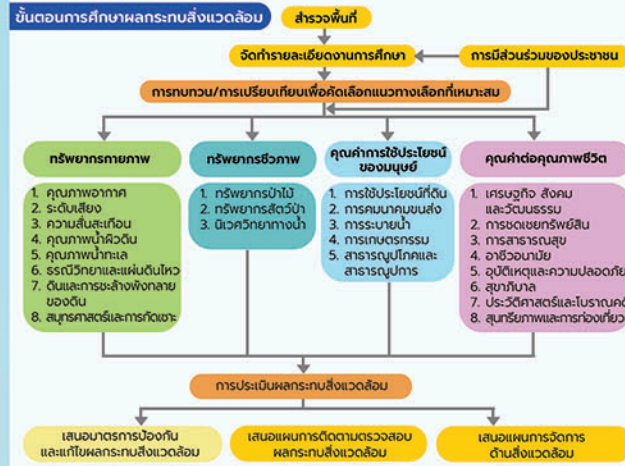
ขั้นตอนการศึกษาผลกระทบสิ่งแวดล้อม

สำรวจพื้นที่

จัดทำรายละเอียดงานการศึกษา

การมีส่วนร่วมของประชาชน

การทบทวน/การเปรียบเทียบเพื่อคัดเลือกแนวทางเลือกที่เหมาะสม

ทรัพยากรกายภาพ

1. คุณภาพอากาศ
2. ระดับเสียง
3. ความสั่นสะเทือน
4. คุณภาพน้ำผิวดิน
5. คุณภาพน้ำทะเล
6. ธรณีวิทยาและแผ่นดินไหว
7. ดินและการชะล้างพังทลายของดิน
8. สมุทรศาสตร์และการกัดเซาะ

ทรัพยากรชีวภาพ

1. ทรัพยากรป่าไม้
2. ทรัพยากรสัตว์ป่า
3. นิเวศวิทยาทางน้ำ

คุณค่าการใช้ประโยชน์ของมนุษย์

1. การใช้ประโยชน์ที่ดิน
2. การคมนาคมขนส่ง
3. การระบายน้ำ
4. การเกษตรกรรม
5. สาธารณูปโภคและสาธารณูปการ

คุณค่าต่อคุณภาพชีวิต

1. เศรษฐกิจ สังคม และวัฒนธรรม
2. การชดเชยทรัพย์สิน
3. การสาธารณสุข
4. อาชีวอนามัย
5. อุบัติเหตุและความปลอดภัย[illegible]
6. สุขาภิบาล
7. ประวัติศาสตร์และโบราณคดี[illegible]
8. สุนทรียภาพและการท่องเที่ยว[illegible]

การประเมินผลกระทบสิ่งแวดล้อม

เสนอมาตรการป้องกันและแก้ไขผลกระทบสิ่งแวดล้อม

เสนอแผนการติดตามตรวจสอบผลกระทบสิ่งแวดล้อม

เสนอแผนการจัดการด้านสิ่งแวดล้อม